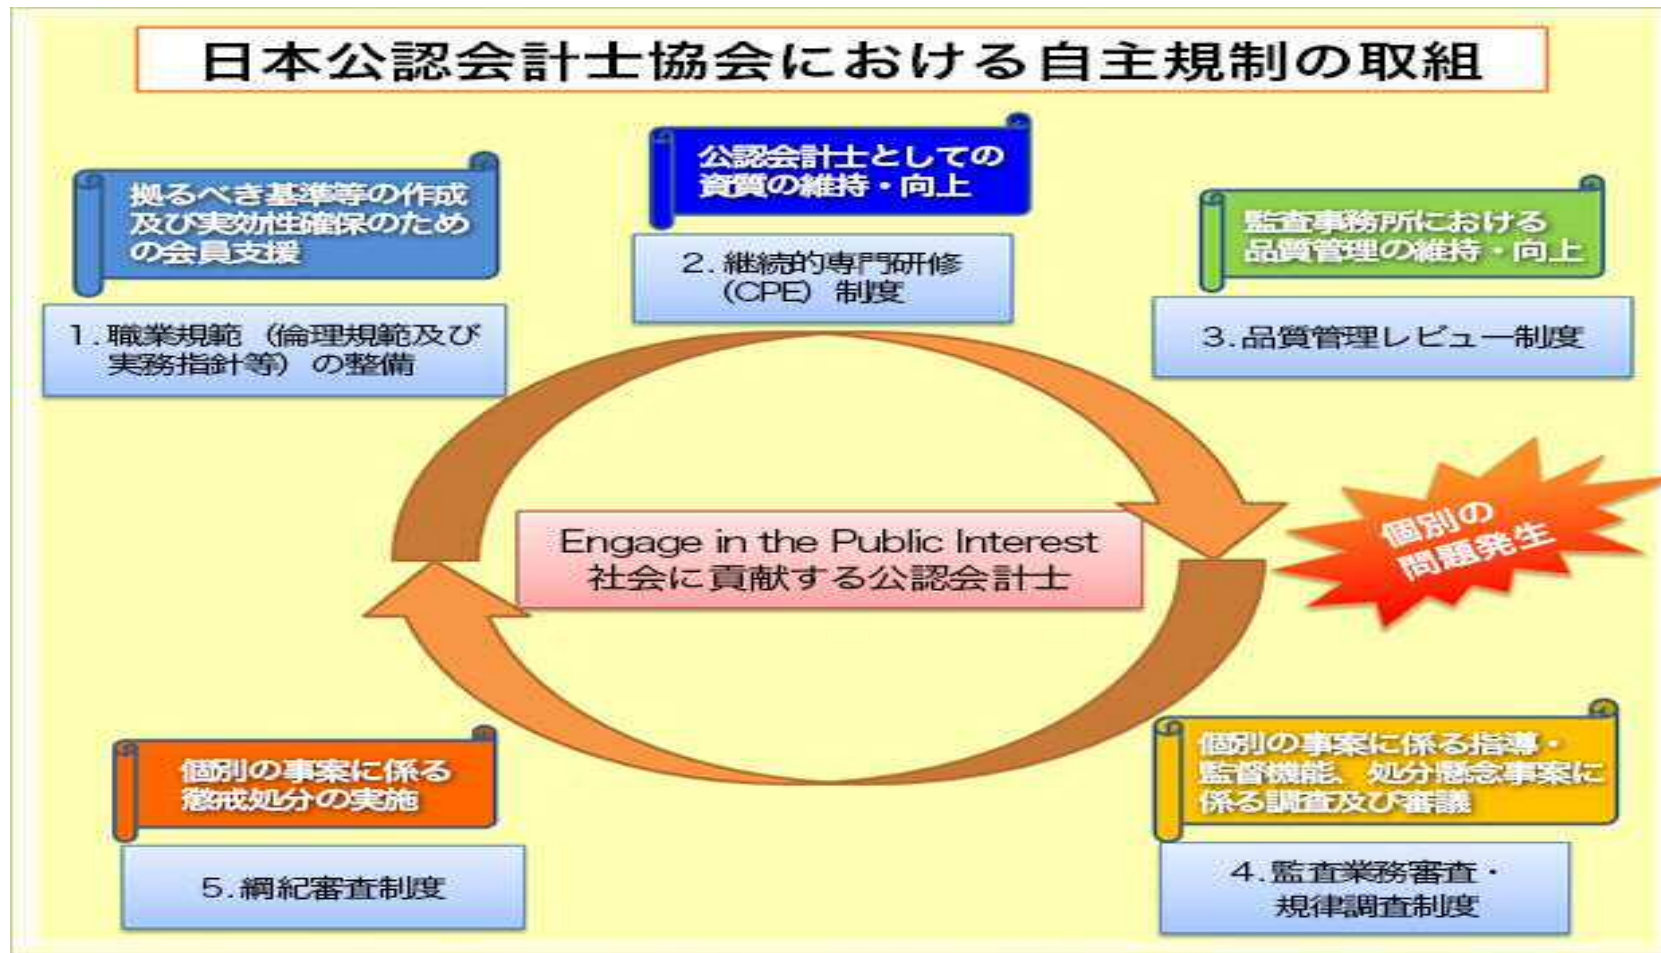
日本公認会計士協会における自主規制の取組

拠るべき基準等の作成及び実効性確保のための会員支援

1. 職業規範（倫理規範及び実務指針等）の整備

公認会計士としての資質の維持・向上

2. 継続的専門研修（CPE）制度

監査事務所における品質管理の維持・向上

3. 品質管理レビュー制度

Engage in the Public Interest
社会に貢献する公認会計士

個別の問題発生

個別の事案に係る懲戒処分の実施

5. 綱紀審査制度

個別の事案に係る指導・監督機能、処分懸念事案に係る調査及び審議

4. 監査業務審査・規律調査制度